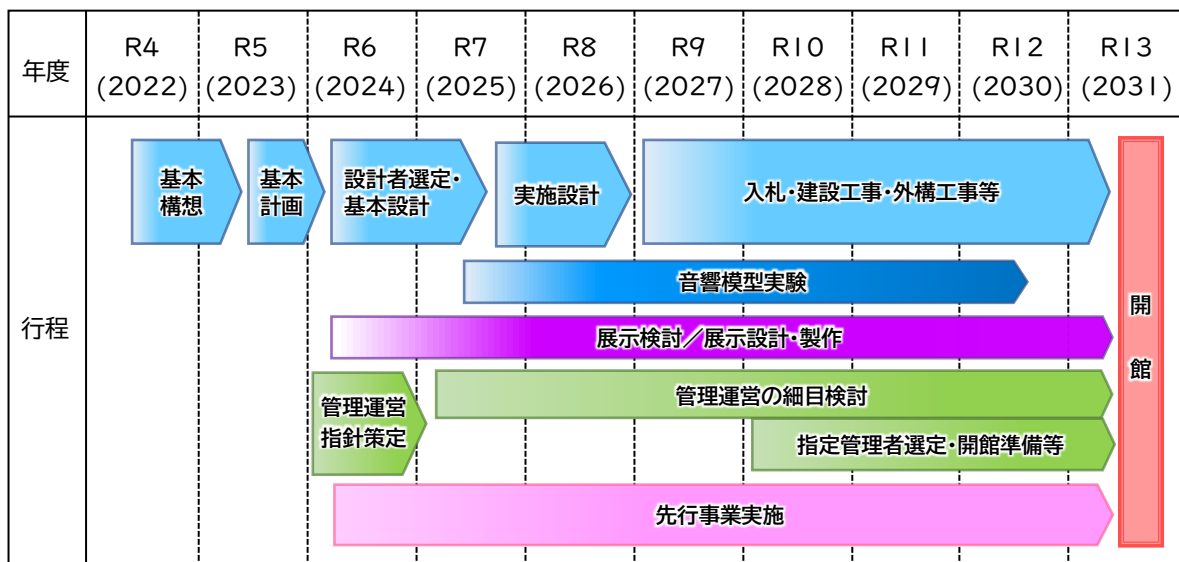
| 年度 | R4 (2022) | R5 (2023) | R6 (2024) | R7 (2025) | R8 (2026) | R9 (2027) | R10 (2028) | R11 (2029) | R12 (2030) | R13 (2031) |
|---|---|---|---|---|---|---|---|---|---|---|
| 行程 | | | | | | | | | | |

基本構想

基本計画

設計者選定・基本設計

実施設計

入札・建設工事・外構工事等

音響模型実験

展示検討／展示設計・製作

管理運営指針策定

管理運営の細目検討

指定管理者選定・開館準備等

先行事業実施

開館